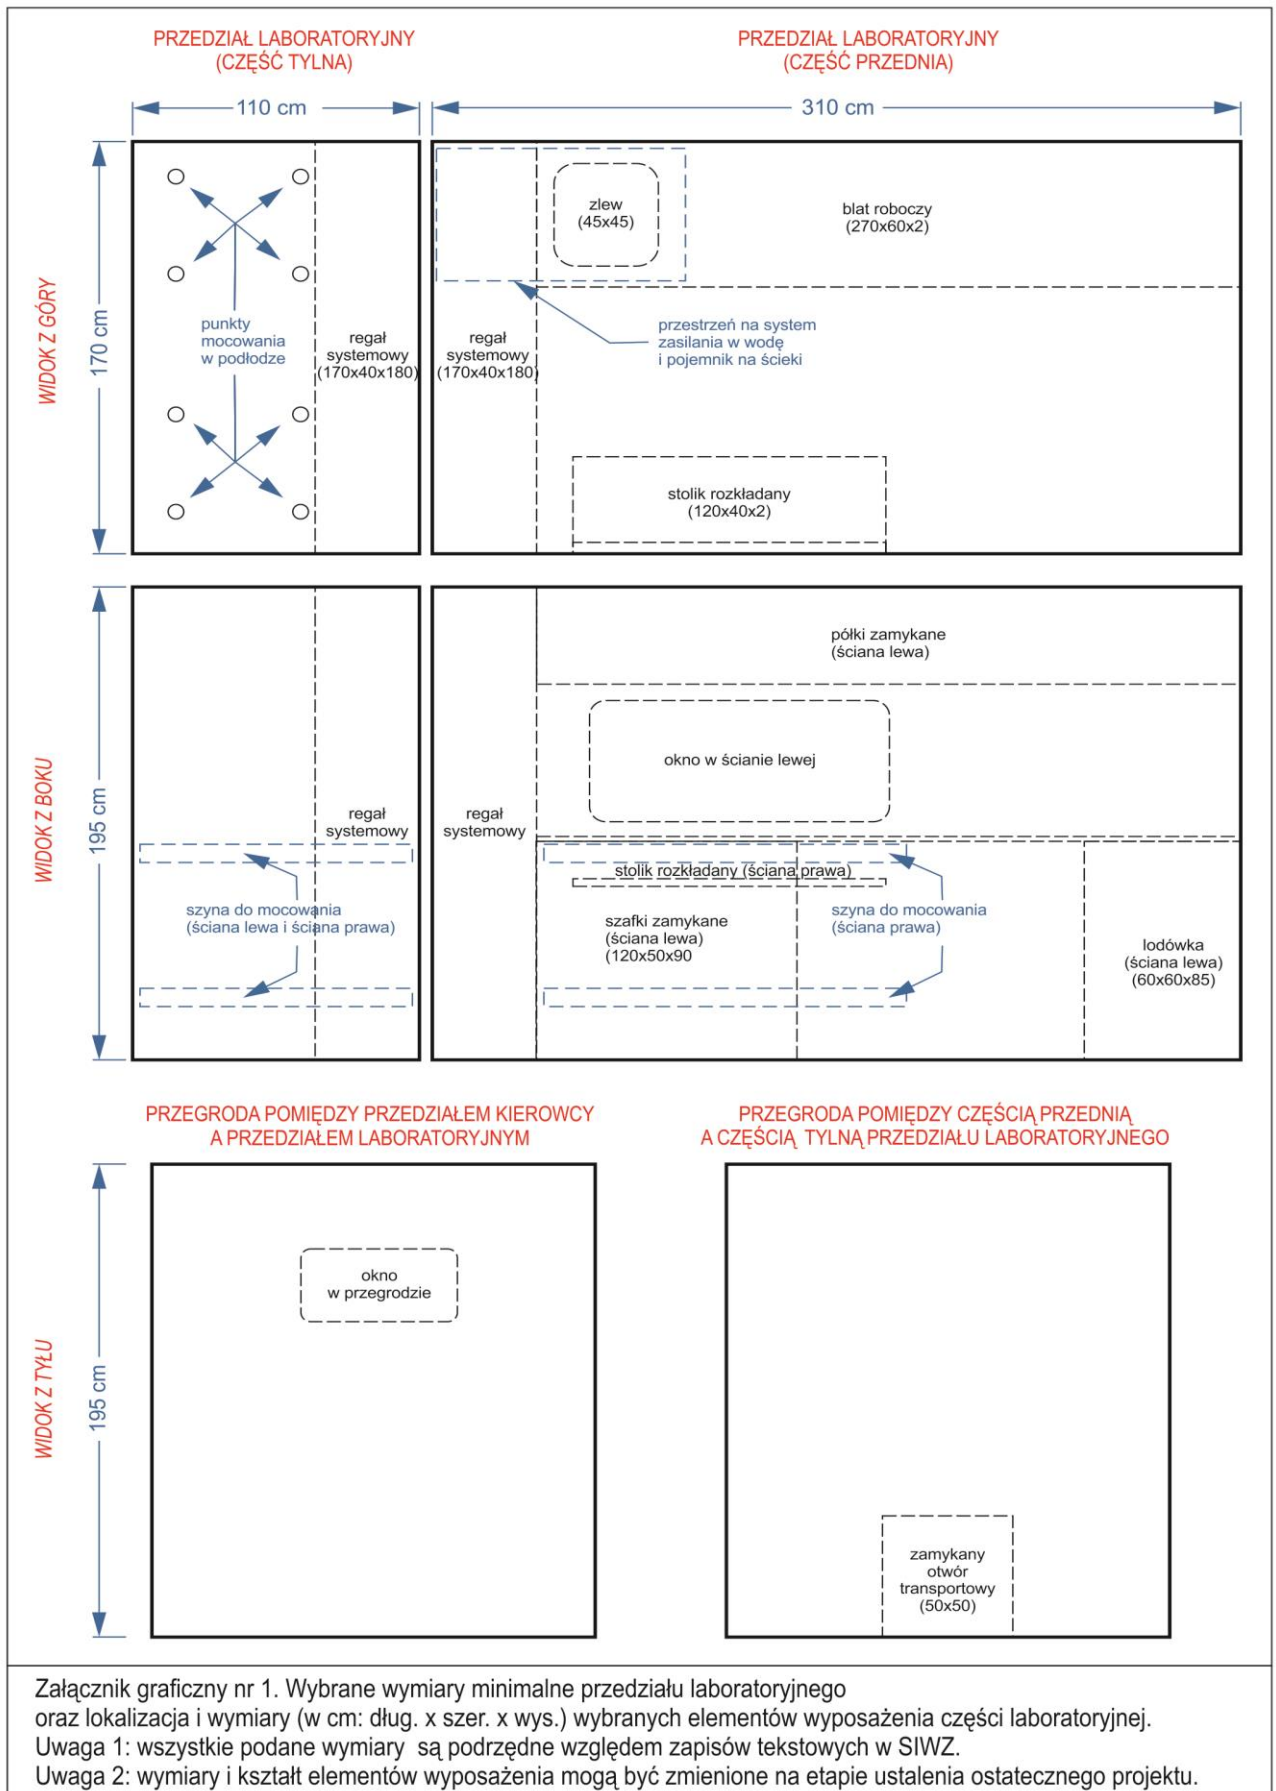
PRZEDZIAŁ LABORATORYJNY
(CZĘŚĆ TYLNA)

PRZEDZIAŁ LABORATORYJNY
(CZĘŚĆ PRZEDNIA)

110 cm

310 cm

WIDOK Z GÓRY

170 cm

punkty mocowania w podłodze

regał systemowy (170x40x180)

regał systemowy (170x40x180)

zlew (45x45)

blat roboczy (270x60x2)

przestrzeń na system zasilania w wodę i pojemnik na ścieki

stolik rozkładany (120x40x2)

WIDOK Z BOKU

195 cm

regał systemowy

szyna do mocowania (ściana lewa i ściana prawa)

regał systemowy

półki zamykane (ściana lewa)

okno w ścianie lewej

stolik rozkładany (ściana prawa)

szafki zamykane (ściana lewa) (120x50x90

szyna do mocowania (ściana prawa)

lodówka (ściana lewa) (60x60x85)

PRZEGRODA POMIĘDZY PRZEDZIAŁEM KIEROWCY A PRZEDZIAŁEM LABORATORYJNYM

PRZEGRODA POMIĘDZY CZĘŚCIĄ PRZEDNIĄ A CZĘŚCIĄ TYLNĄ PRZEDZIAŁU LABORATORYJNEGO

WIDOK Z TYŁU

195 cm

okno w przegrodzie

zamykany otwór transportowy (50x50)

Załącznik graficzny nr 1. Wybrane wymiary minimalne przedziału laboratoryjnego oraz lokalizacja i wymiary (w cm: dług. x szer. x wys.) wybranych elementów wyposażenia części laboratoryjnej.
Uwaga 1: wszystkie podane wymiary są podrzędne względem zapisów tekstowych w SIWZ.
Uwaga 2: wymiary i kształt elementów wyposażenia mogą być zmienione na etapie ustalenia ostatecznego projektu.